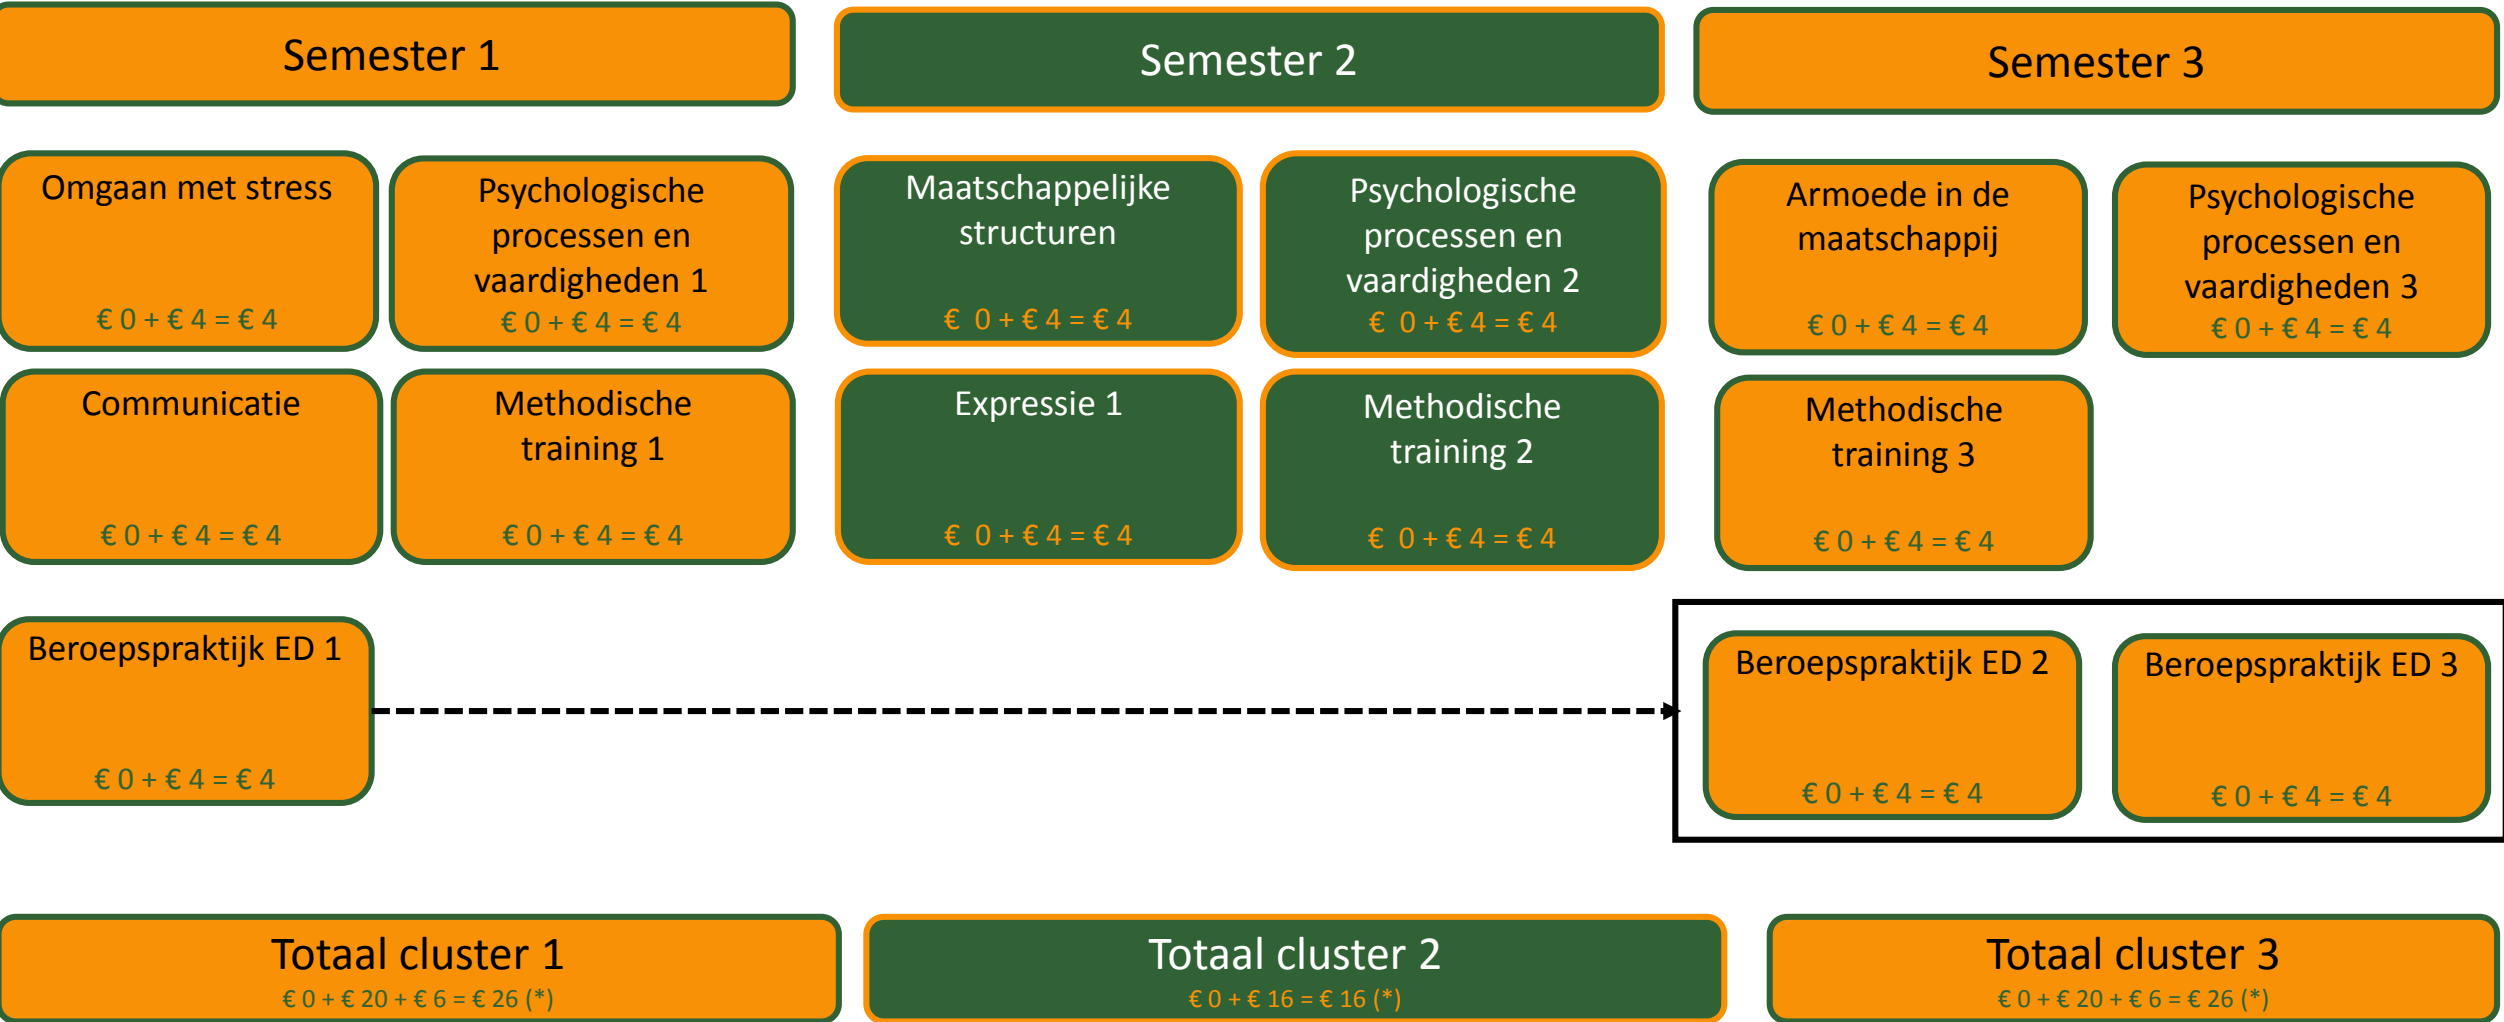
Semester 1

Semester 2

Semester 3

Omgaan met stress
€ 0 + € 4 = € 4

Psychologische processen en vaardigheden 1
€ 0 + € 4 = € 4

Communicatie
€ 0 + € 4 = € 4

Methodische training 1
€ 0 + € 4 = € 4

Beroepspraktijk ED 1
€ 0 + € 4 = € 4

Maatschappelijke structuren
€ 0 + € 4 = € 4

Psychologische processen en vaardigheden 2
€ 0 + € 4 = € 4

Expressie 1
€ 0 + € 4 = € 4

Methodische training 2
€ 0 + € 4 = € 4

Armoede in de maatschappij
€ 0 + € 4 = € 4

Psychologische processen en vaardigheden 3
€ 0 + € 4 = € 4

Methodische training 3
€ 0 + € 4 = € 4

Beroepspraktijk ED 2
€ 0 + € 4 = € 4

Beroepspraktijk ED 3
€ 0 + € 4 = € 4

Totaal cluster 1
€ 0 + € 20 + € 6 = € 26 (*)

Totaal cluster 2
€ 0 + € 16 = € 16 (*)

Totaal cluster 3
€ 0 + € 20 + € 6 = € 26 (*)